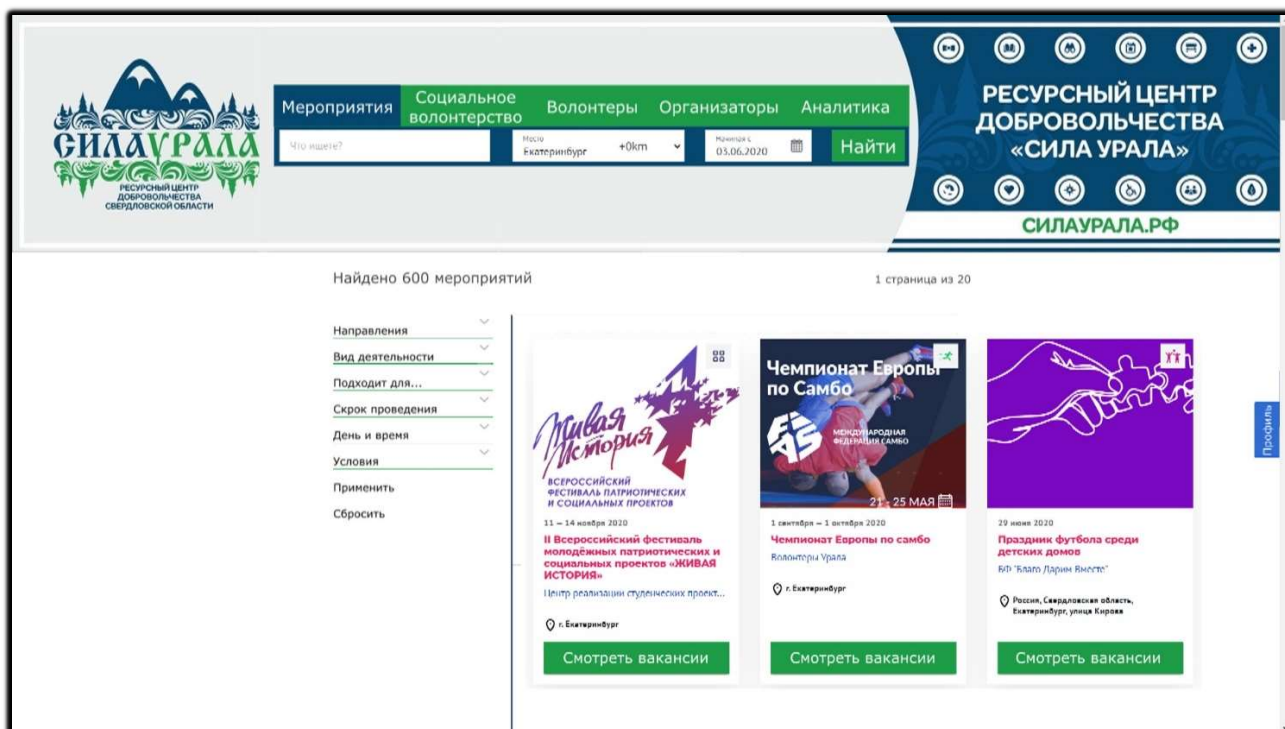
СИЛАУРАЛА
РЕСУРСНЫЙ ЦЕНТР ДОБРОВОЛЬЧЕСТВА СВЕРДЛОВСКОЙ ОБЛАСТИ

Мероприятия | Социальное волонтерство | Волонтеры | Организаторы | Аналитика

Что ищете?
Место
Екатеринбург +0km
Начиная с
03.06.2020
Найти

РЕСУРСНЫЙ ЦЕНТР ДОБРОВОЛЬЧЕСТВА «СИЛА УРАЛА»
СИЛАУРАЛА.РФ

Найдено 600 мероприятий

1 страница из 20

Направления
Вид деятельности
Подходит для...
Скрок проведения
День и время
Условия
Применить
Сбросить

Живая история
ВСЕРОССИЙСКИЙ ФЕСТИВАЛЬ ПАТРИОТИЧЕСКИХ И СОЦИАЛЬНЫХ ПРОЕКТОВ
11 – 14 ноября 2020
II Всероссийский фестиваль молодёжных патриотических и социальных проектов «ЖИВАЯ ИСТОРИЯ»
Центр реализации студенческих проект...
г. Екатеринбург
Смотреть вакансии

Чемпионат Европы по Самбо
МЕЖДУНАРОДНАЯ ФЕДЕРАЦИЯ САМБО
21 - 25 МАЯ
1 сентября – 1 октября 2020
Чемпионат Европы по самбо
Волонтеры Урала
г. Екатеринбург
Смотреть вакансии

29 июня 2020
Праздник футбола среди детских домов
БФ "Благо Дарим Вместе"
Россия, Свердловская область, Екатеринбург, улица Кирова
Смотреть вакансии

Профиль